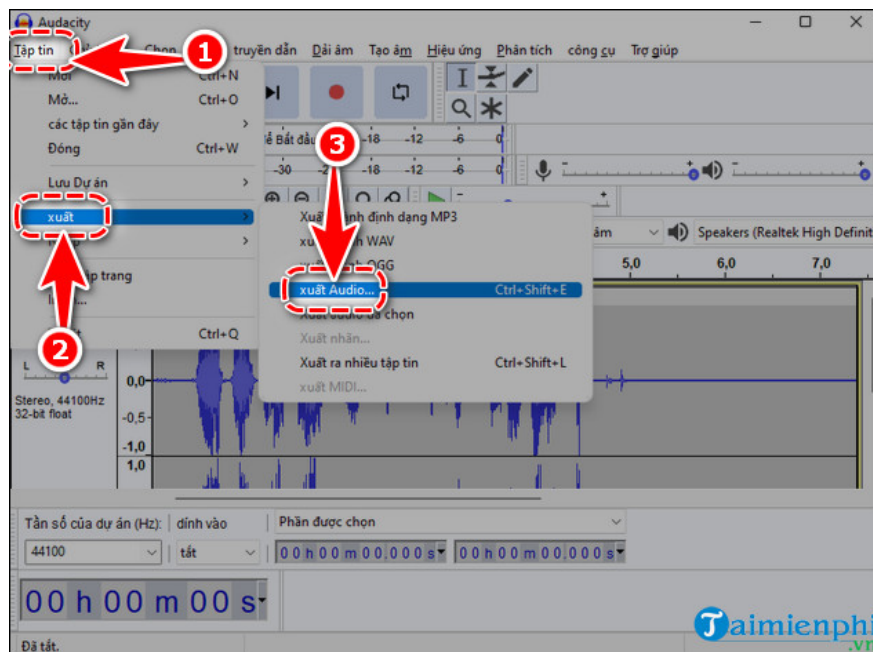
Audacity

Tập tin | Chọn | truyền dẫn | Dải âm | Tạo âm | Hiệu ứng | Phân tích | công cụ | Trợ giúp

1

Mới Ctrl+N
Mở... Ctrl+O
các tập tin gần đây
Đóng Ctrl+W
Lưu Dự án
xuất
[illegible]
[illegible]p trang
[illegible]
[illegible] Ctrl+Q

2

3

Xuất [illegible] định dạng MP3
xu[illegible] WAV
x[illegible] OGG
xuất Audio... Ctrl+Shift+E
X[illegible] chọn
Xuất nhãn...
Xuất ra nhiều tập tin Ctrl+Shift+L
xuất MIDI...

ể Bắt đầu
-18 -12 -6 0
-30 -18 -12 -6 0

âm
Speakers (Realtek High Definit

5,0 6,0 7,0

L R
Stereo, 44100Hz
32-bit float

0,0
-0,5
-1,0
1,0

Tần số của dự án (Hz): | dính vào | Phần được chọn
44100 | tắt | 00 h 00 m 00.000 s | 00 h 00 m 00.000 s

00 h 00 m 00 s

Đã tắt.

Taimienphi.vn